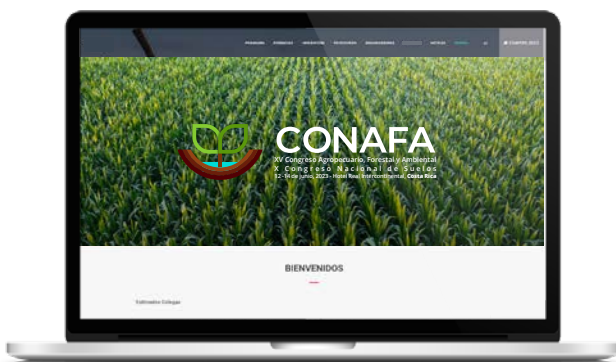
PROGRAMA PONENCIAS INSCRIPCIÓN PATROCINIO ORGANIZADORES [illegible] NOTICIAS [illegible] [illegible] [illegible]

CONAFA

XV Congreso Agropecuario, Forestal y Ambiental
X Congreso Nacional de Suelos
12 - 14 de junio, 2023 - Hotel Real Intercontinental, Costa Rica

BIENVENIDOS

Estimados Colegas